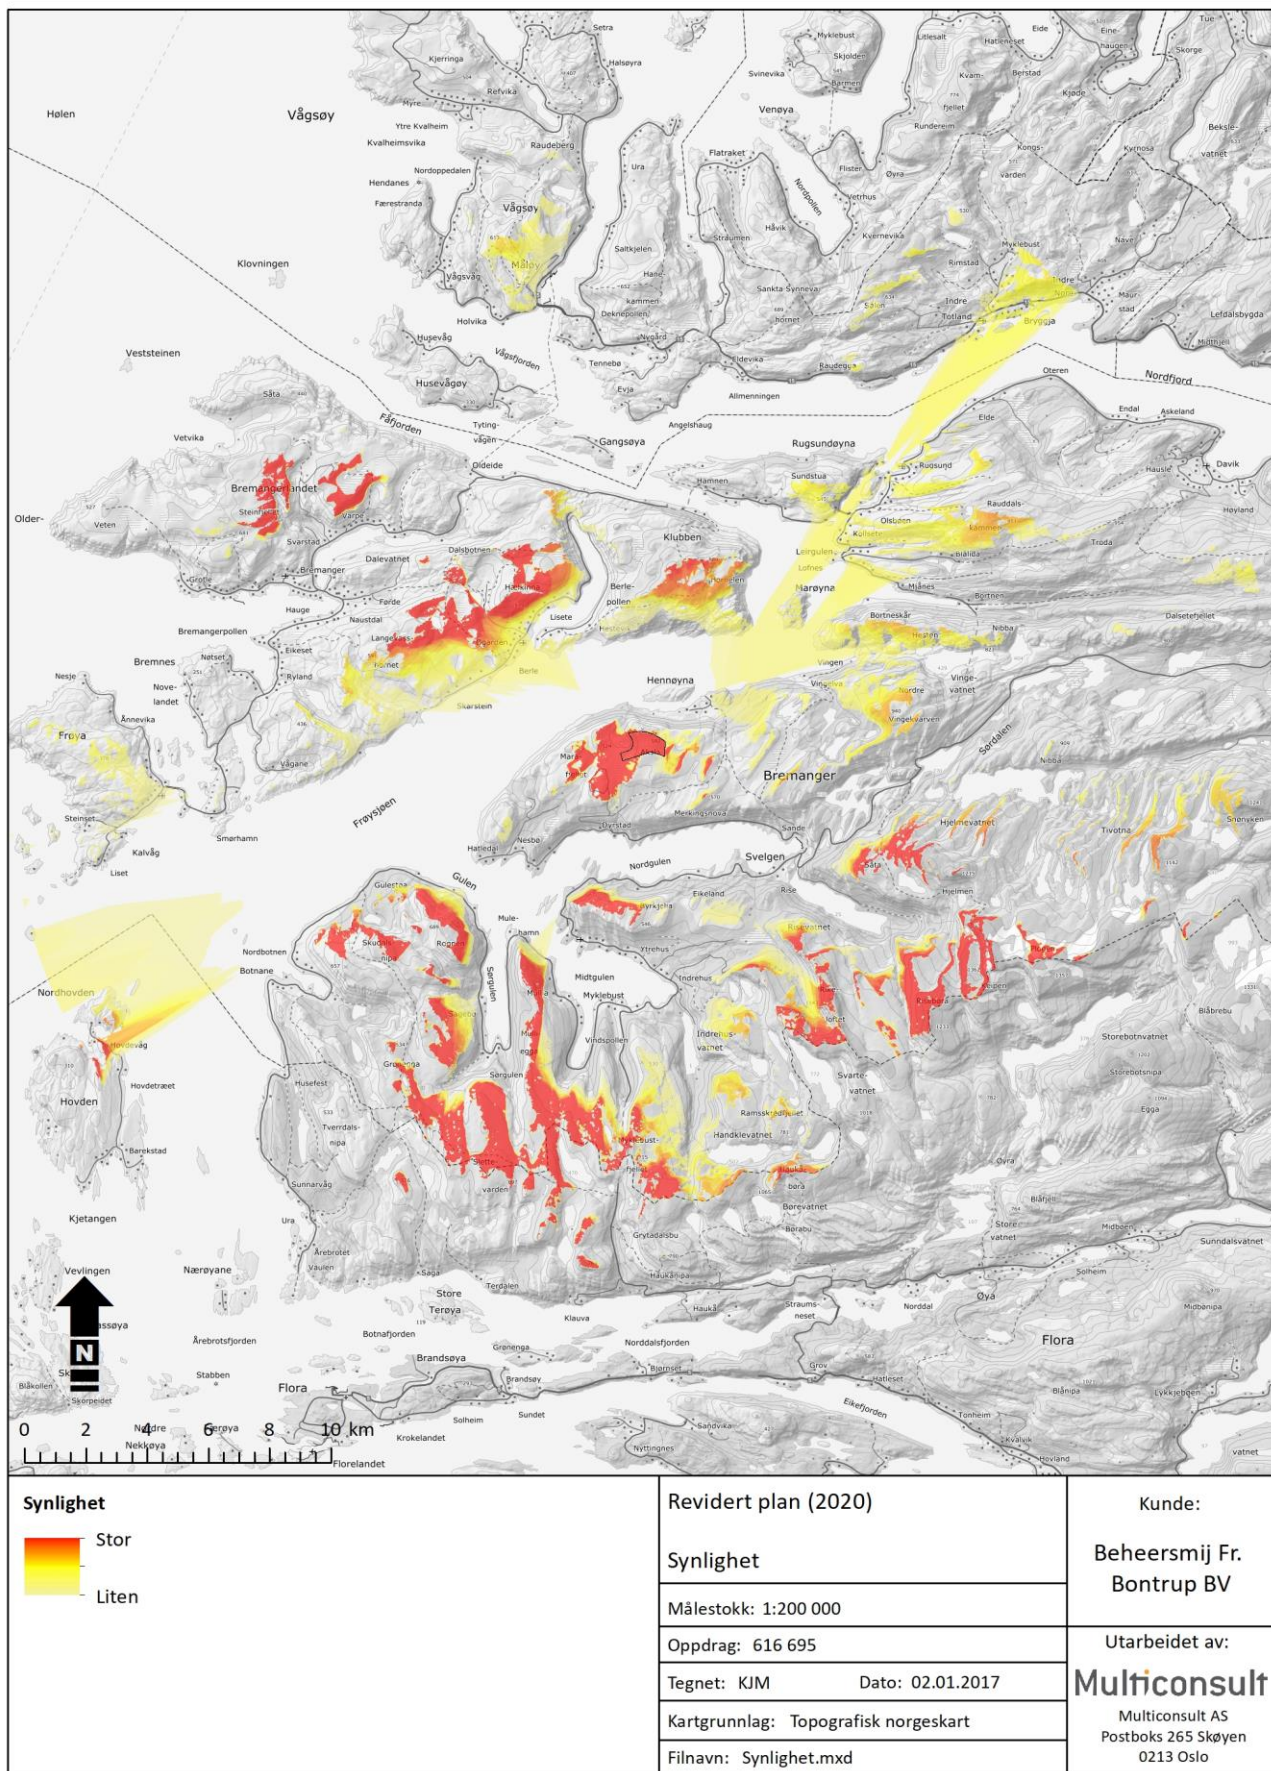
Vågsøy
Hølen
Setra
Halsøyra
Kjerringa
Refvika
Myre
Ytre Kvalheim
Kvalheimsvika
Raudeberg
Nordoppedalen
Hendanes
Færestranda
Vågsøy
Måløy
Vågsvåg
Klovningen
Holvika
Husevåg
Husevågøy
Vågsfjorden
Veststeinen
Såta
Fåfjorden
Tyting-vågen
Gangsøya
Oldeide
Vetvika
Bremangerlandet
Steinfjellet
Vårpe
Older-
Veten
Svarstad
Dalevatnet
Dalsbotnen
Grotle
Bremanger
Hauge
Førde
Naustdal
Bremangerpollen
Bremnes
Nøtset
Eikeset
Langeneset
Furnet
Nesje
Nove-landet
Ryland
Ånnevika
Frøya
Vågane
Steinset
Kalvåg
Liset
Smørhamn
Frøysjøen
Svinevika
Venøya
Myklebust
Skjolden
Flatraket
Ura
Nordpollen
Håvik
Straumen
Saltkjelen
Hane
Sankta Synneva
kammen
Deknepollen
Nygård
Tennebø
Evja
Idevika
Allmenningen
Raudeggen
Angelshaug
Rugsundøyna
Hamnen
Sundstua
Rugsund
Klubben
Berle-pollen
Lisete
Berle
Skarstein
Hennøyna
Leirgulen
Lofnes
Harøyna
Olsbøen
Kullsete
Kammen
Bialida
Mjånes
Bortneskår
Hegen
Vingen
Vingevatnet
Vingekvarven
Nordre
Bremanger
Sørdalen
Merkingsnova
Oyrstad
Sande
Svelgen
Nesbø
Hatledal
Nordgulen
Gulen
Eikeland
Rise
Gulestøa
Skudalen
Rognen
Mule-hamn
Sørgulen
Midtgulen
Myklebust
Nordbotnen
Botnane
Nordhovden
Hovdevåg
Hovdetræet
Hovden
Barekstad
Kjetangen
Vevlingen
Nærøyane
Husefest
Tverrdals-nipa
Sunnarvåg
Årebrotet
Vaulen
Saga
Store
Terøya
Terdalen
Klauva
Årebrotsfjorden
Botnafjorden
Brandsøya
Stabben
Flora
Grønenga
Brandsøy
Bjørnset
Sundet
Solheim
Nordalsfjorden
Krokelandet
Florelandet
Nekkøya
Nedre
Terøya
Blåkollen
Indrehus
Indre
vatnet
Vindspollen
Ramsskredjuet
Handklevatnet
Grytadalsbu
Haukånipa
Haukå
Straums-neset
Grov
Nordal
Øya
Flora
Hatleset
Eikefjorden
Sandvika
Nyttingnes
Tonheim
Kvalvik
Hovland
Svarte-vatnet
Borevatnet
Borabu
Øyra
Store vatnet
Blåfjell
Midboen
Solheim
Sunndalsvatnet
Midbønipa
Lykkjebøen
vatnet
Storebotnvatnet
Storebotsnipa
Egga
Blåbrebu
Hjelmevatnet
Hjelmen
Tivotna
Snønyken
Sata
Nibba
Dalsetefjellet
Bortnen
Troda
Høyland
Davik
Hausle
Askeland
Endal
Otereren
Nordfjord
Elde
Rauddals
Lefdalsbygda
Maur-stad
Nave
Indre
Nille
Brygga
Totland
Rimstad
Myklebust
Kvernevika
Sæla
Rundereim
Kvam-
Hatleneset
Eide
Berstad
Kjøde
Tue
Skorge
Eine-haugen
Bekkle-vatnet
Kyrnosa
Kongs-varden
Fjellet
Flister
Øyra
Vetrhus
Litlesalt
Barmen
Midtfjell
0 2 4 6 8 10 km
N

Synlighet
Stor
Liten

Revidert plan (2020)
Synlighet
Målestokk: 1:200 000
Oppdrag: 616 695
Tegnet: KJM Dato: 02.01.2017
Kartgrunnlag: Topografisk norgeskart
Filnavn: Synlighet.mxd

Kunde:
Beheersmij Fr. Bontrup BV
Utarbeidet av:
Multiconsult
Multiconsult AS
Postboks 265 Skøyen
0213 Oslo